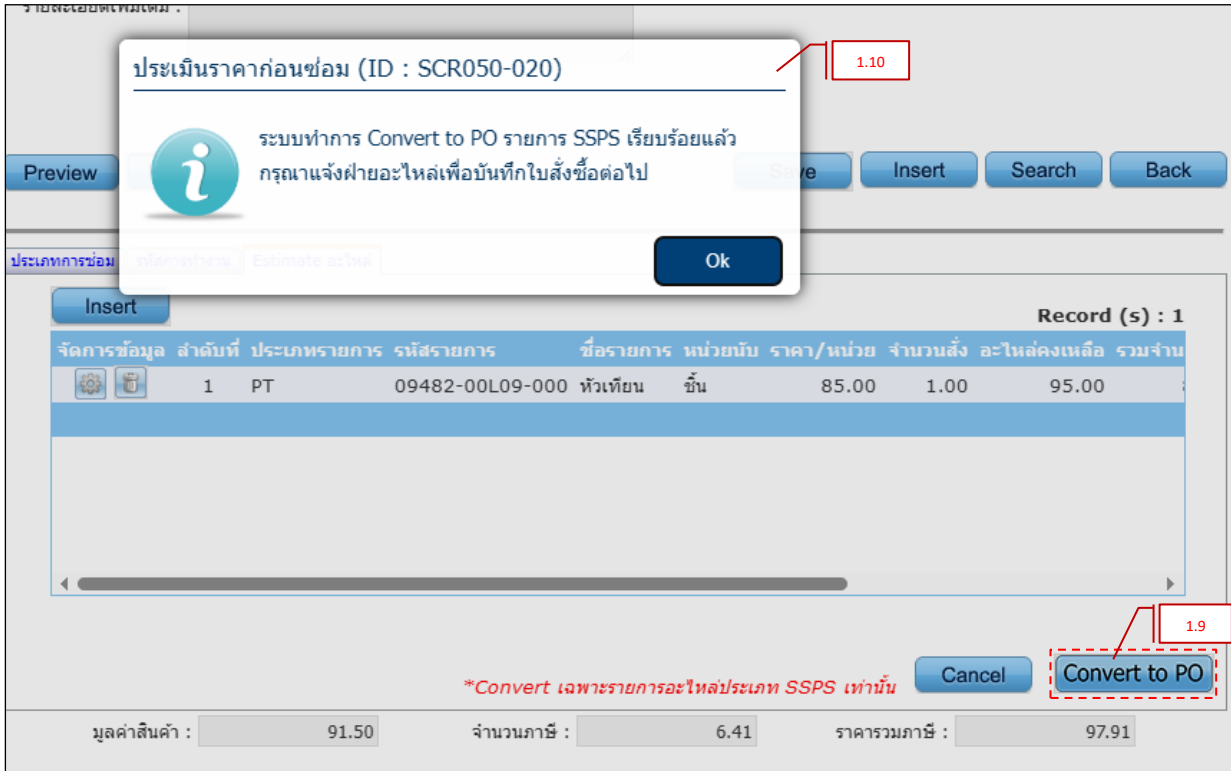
รายละเอียดเพิ่มเติม :

ประเมินราคาก่อนซ่อม (ID : SCR050-020)

ระบบทำการ Convert to PO รายการ SSPS เรียบร้อยแล้ว
กรุณาแจ้งฝ่ายอะไหล่เพื่อบันทึกใบสั่งซื้อต่อไป

Ok

1.10

Preview Save Insert Search Back

ประเภทการซ่อม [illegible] Estimate อะไหล่

Insert

Record (s) : 1

| จัดการข้อมูล | ลำดับที่ | ประเภทรายการ | รหัสรายการ | ชื่อรายการ | หน่วยนับ | ราคา/หน่วย | จำนวนสั่ง | อะไหล่คงเหลือ | รวมจำนวน |
|---|---|---|---|---|---|---|---|---|---|
| | 1 | PT | 09482-00L09-000 | หัวเทียน | ชิ้น | 85.00 | 1.00 | 95.00 | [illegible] |

1.9

*Convert เฉพาะรายการอะไหล่ประเภท SSPS เท่านั้น

Cancel Convert to PO

มูลค่าสินค้า : 91.50 จำนวนภาษี : 6.41 ราคารวมภาษี : 97.91